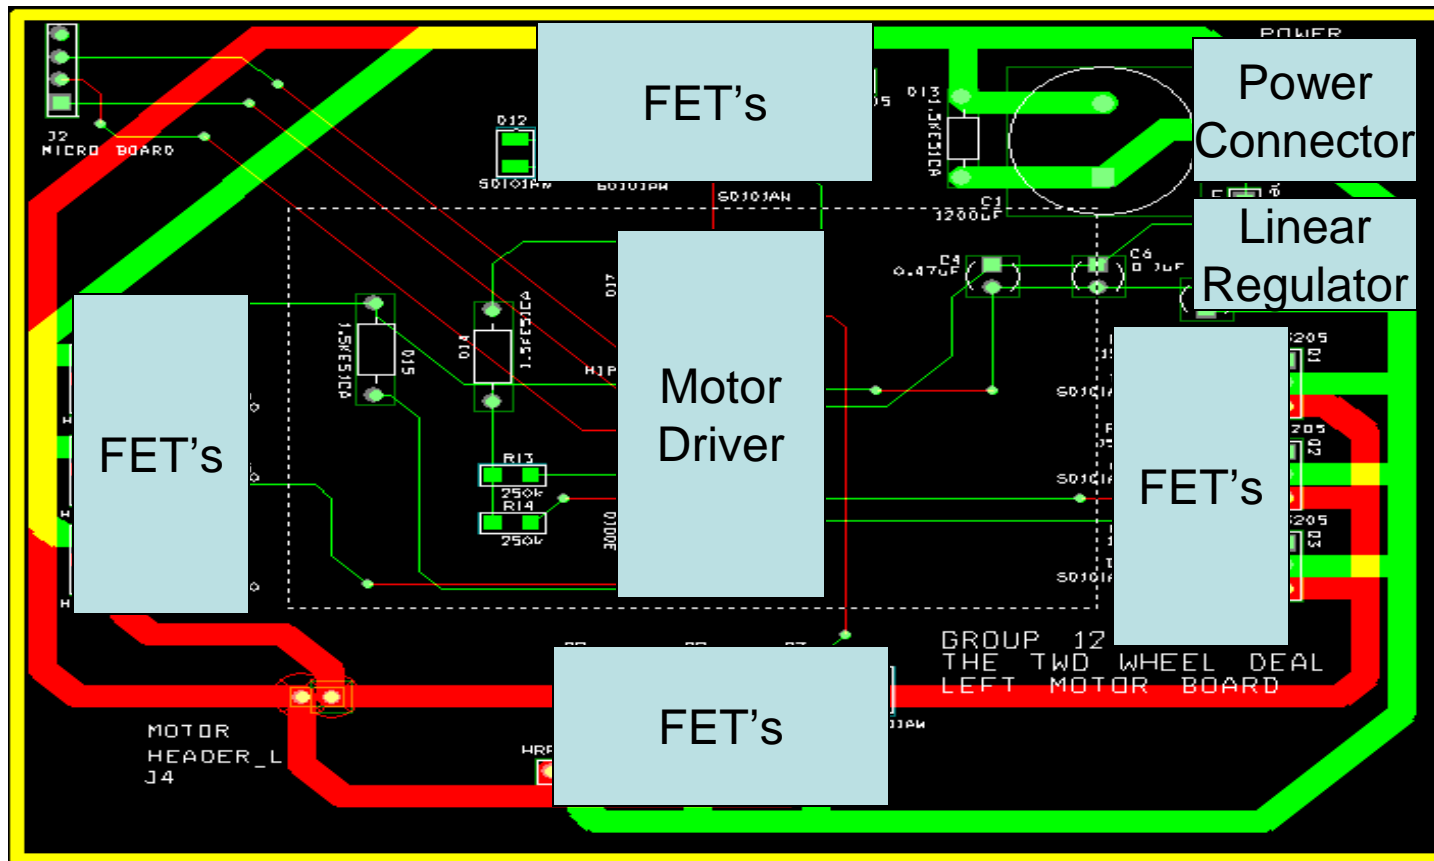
POWER

FET's

Power Connector

J2
MICRO BOARD

D12

SDIDIAN

SDIDIAN

SDIDIAN

D13
1.5KE51CA

C1
3200UF

Linear Regulator

C4
0.47UF

C6

FET's

1.5KE51CA

D15

D14
1.5KE51CA

D17

HIP

Motor Driver

R13
250k
R14
250k

D100E

SD101A

SD101A

SD101A

FET's

GROUP 12
THE TWO WHEEL DEAL
LEFT MOTOR BOARD

FET's

MOTOR
HEADER_L
J4

HRP